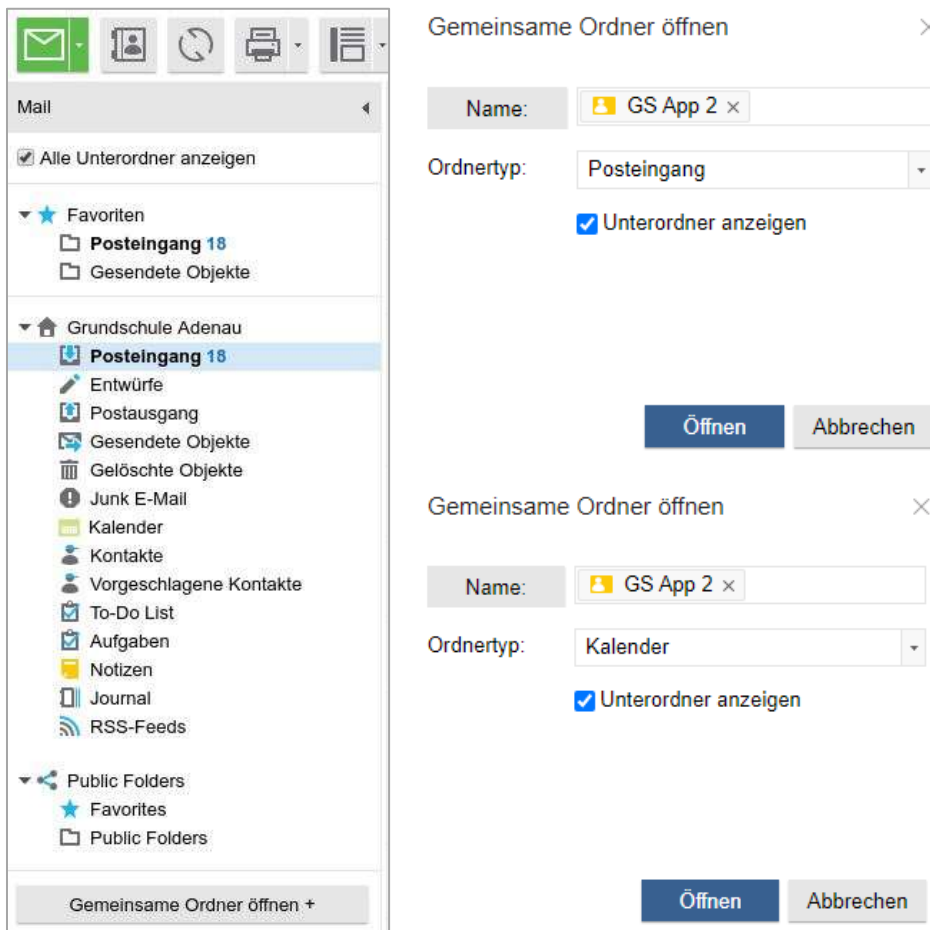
Mail

Alle Unterordner anzeigen

Favoriten
Posteingang 18
Gesendete Objekte

Grundschule Adenau
Posteingang 18
Entwürfe
Postausgang
Gesendete Objekte
Gelöschte Objekte
Junk E-Mail
Kalender
Kontakte
Vorgeschlagene Kontakte
To-Do List
Aufgaben
Notizen
Journal
RSS-Feeds

Public Folders
Favorites
Public Folders

Gemeinsame Ordner öffnen +

Gemeinsame Ordner öffnen

Name: GS App 2 ×

Ordnertyp: Posteingang

Unterordner anzeigen

Öffnen Abbrechen

Gemeinsame Ordner öffnen

Name: GS App 2 ×

Ordnertyp: Kalender

Unterordner anzeigen

Öffnen Abbrechen